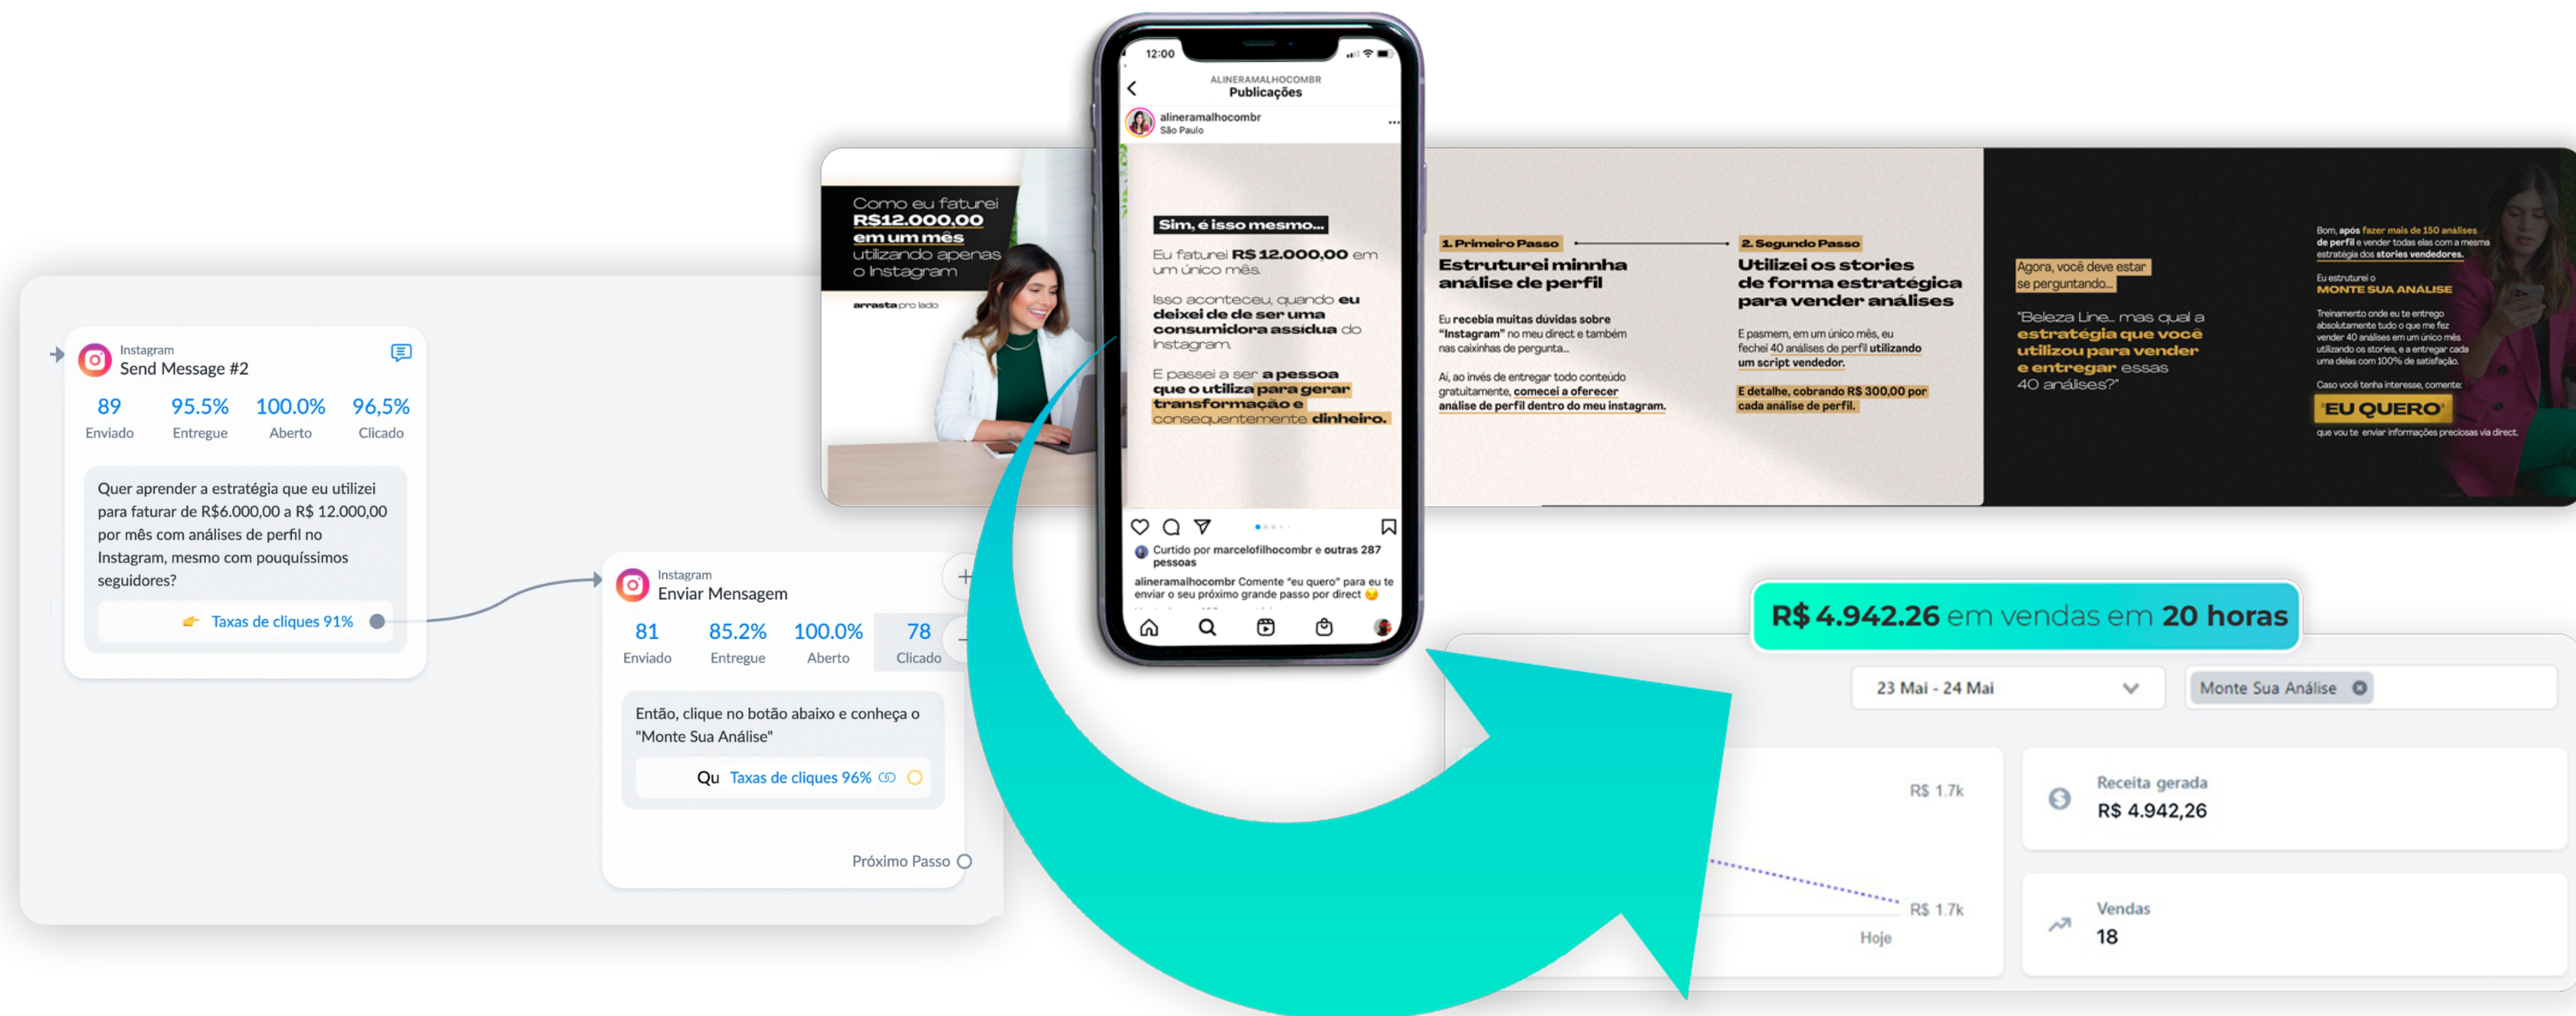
Instagram
Send Message #2

| 89 | 95.5% | 100.0% | 96,5% |
|---|---|---|---|
| Enviado | Entregue | Aberto | Clicado |

Quer aprender a estratégia que eu utilizei para faturar de R$6.000,00 a R$ 12.000,00 por mês com análises de perfil no Instagram, mesmo com pouquíssimos seguidores?

Taxas de cliques 91%

Instagram
Enviar Mensagem

| 81 | 85.2% | 100.0% | 78 |
|---|---|---|---|
| Enviado | Entregue | Aberto | Clicado |

Então, clique no botão abaixo e conheça o "Monte Sua Análise"

Qu Taxas de cliques 96%

Próximo Passo

Como eu faturei R$12.000,00 em um mês utilizando apenas o Instagram

arrasta pro lado

12:00
ALINERAMALHOCOMBR
Publicações
alineramalhocombr
São Paulo

Sim, é isso mesmo...

Eu faturei R$ 12.000,00 em um único mês.

Isso aconteceu, quando eu deixei de de ser uma consumidora assídua do Instagram.

E passei a ser a pessoa que o utiliza para gerar transformação e consequentemente dinheiro.

Curtido por marcelofilhocombr e outras 287 pessoas

alineramalhocombr Comente "eu quero" para eu te enviar o seu próximo grande passo por direct

1. Primeiro Passo
Estruturei minha análise de perfil

Eu recebia muitas dúvidas sobre "Instagram" no meu direct e também nas caixinhas de pergunta...

Aí, ao invés de entregar todo conteúdo gratuitamente, comecei a oferecer análise de perfil dentro do meu instagram.

2. Segundo Passo
Utilizei os stories de forma estratégica para vender análises

E pasmem, em um único mês, eu fechei 40 análises de perfil utilizando um script vendedor.

E detalhe, cobrando R$ 300,00 por cada análise de perfil.

Agora, você deve estar se perguntando...

"Beleza Line... mas qual a estratégia que você utilizou para vender e entregar essas 40 análises?"

Bom, após fazer mais de 150 análises de perfil e vender todas elas com a mesma estratégia dos stories vendedores.

Eu estruturei o MONTE SUA ANALISE

Treinamento onde eu te entrego absolutamente tudo o que me fez vender 40 análises em um único mês utilizando os stories, e a entregar cada uma delas com 100% de satisfação.

Caso você tenha interesse, comente:

"EU QUERO"

que vou te enviar informações preciosas via direct.

R$ 4.942.26 em vendas em 20 horas

23 Mai - 24 Mai

Monte Sua Análise

R$ 1.7k

R$ 1.7k

Hoje

Receita gerada
R$ 4.942,26

Vendas
18